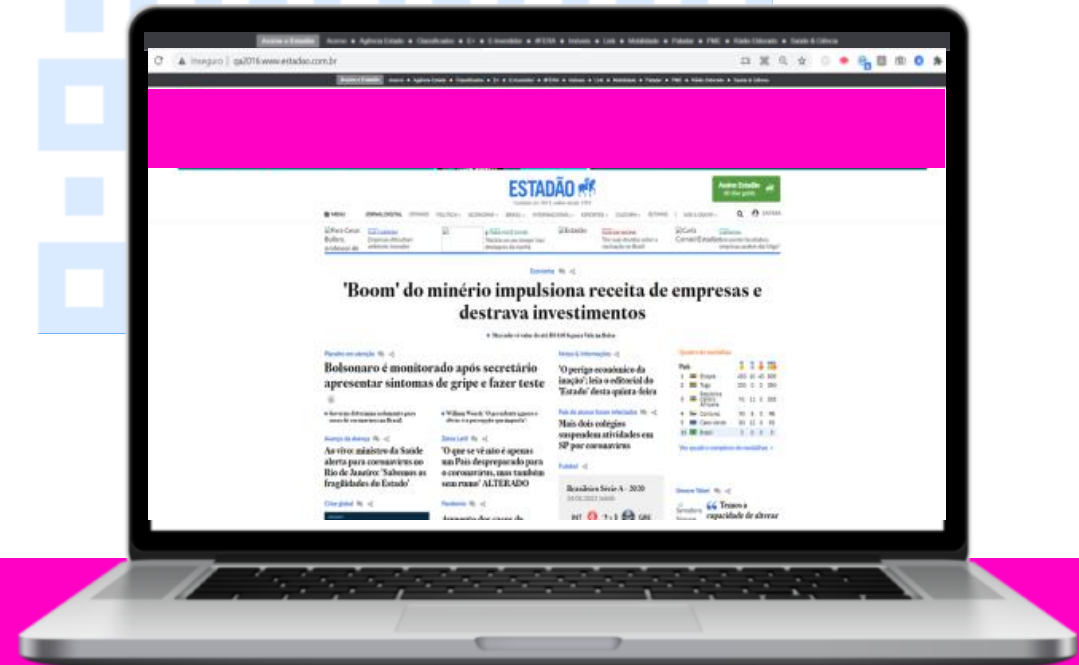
Assine o Estadão · Acervo · Agência Estado · Classificados · E+ · E-Investidor · INFERA · Imóveis · Link · Mobilidade · Paladar · PME · Rádio Eldorado · Saúde & Ciência

Inseguro | qa2016.www.estadao.com.br

ESTADÃO

Assine Estadão

MENU

Economia

'Boom' do minério impulsiona receita de empresas e destrava investimentos

Bolsonaro é monitorado após secretário apresentar sintomas de gripe e fazer teste

'O perigo econômico da inação'; leia o editorial do 'Estado' desta quinta-feira

Mais dois colégios suspendem atividades em SP por coronavírus

Ao vivo: ministro da Saúde alerta para coronavírus no Rio de Janeiro: 'Sabemos as fragilidades do Estado'

'O que se vê aqui é apenas um País despreparado para o coronavírus, mas também sem rumo' ALTERADO

Futebol

Brasileirão Série A - 2020

Quadro de medalhas

Brasil

Temos a capacidade de alterar